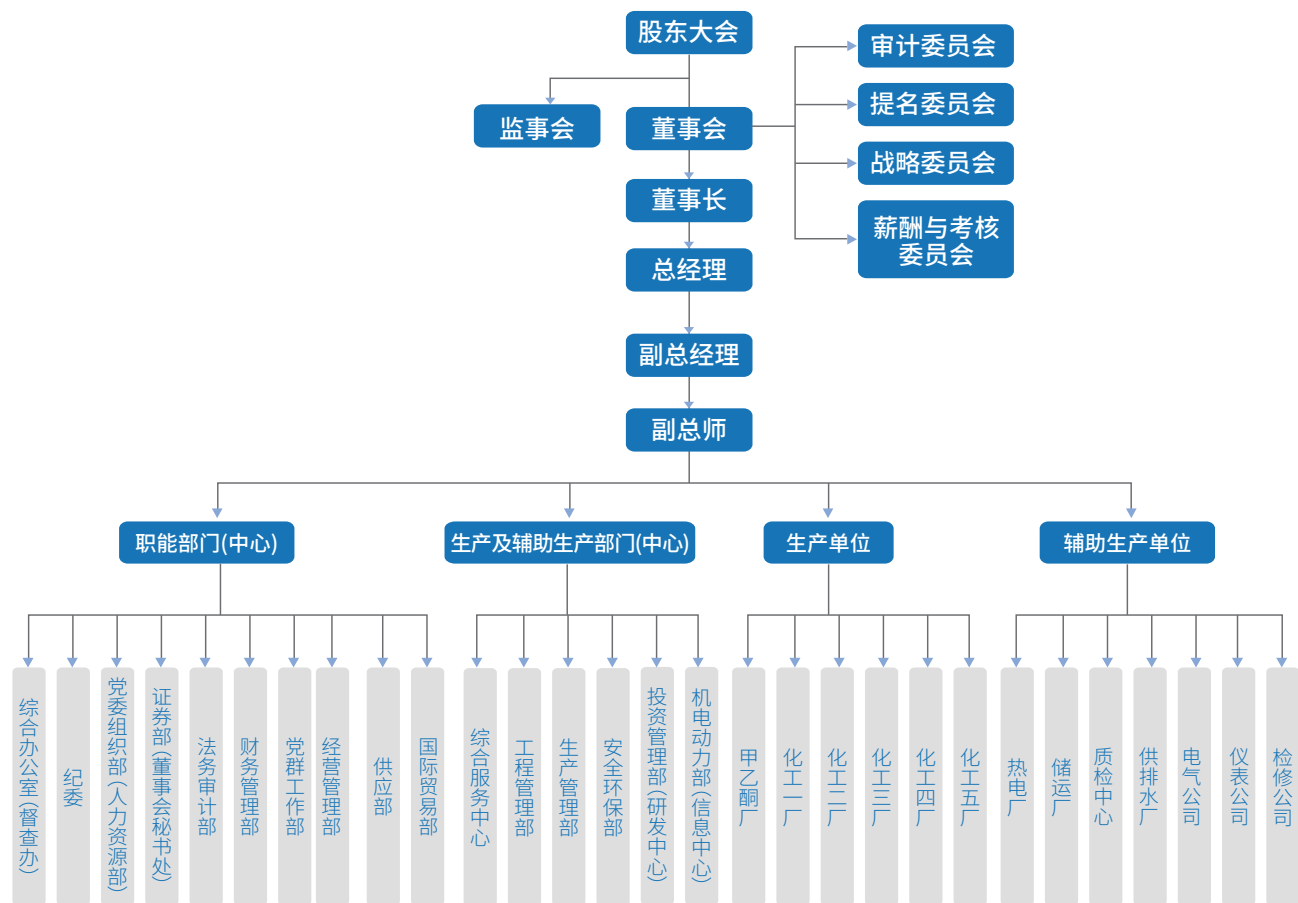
股东大会

监事会

董事会

审计委员会

提名委员会

战略委员会

薪酬与考核委员会

董事长

总经理

副总经理

副总师

职能部门(中心)

生产及辅助生产部门(中心)

生产单位

辅助生产单位

综合办公室(督查办)

纪委

党委组织部(人力资源部)

证券部(董事会秘书处)

法务审计部

财务管理部

党群工作部

经营管理部

供应部

国际贸易部

综合服务中心

工程管理部

生产管理部

安全环保部

投资管理部(研发中心)

机电动力部(信息中心)

甲乙酮厂

化工一厂

化工二厂

化工三厂

化工四厂

化工五厂

热电厂

储运厂

质检中心

供排水厂

电气公司

仪表公司

检修公司